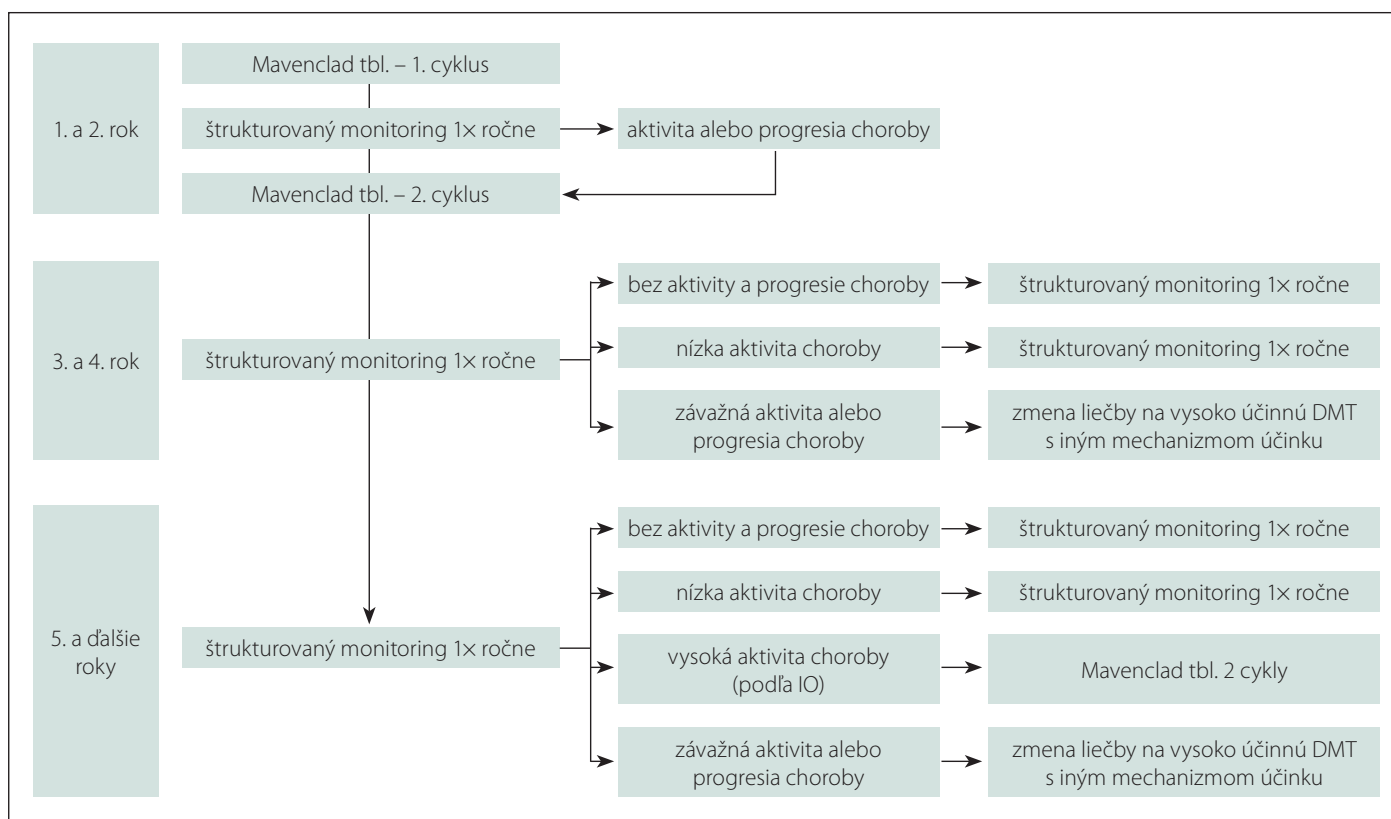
1. a 2. rok

Mavenclad tbl. – 1. cyklus

štrukturovaný monitoring 1× ročne

aktivita alebo progresia choroby

Mavenclad tbl. – 2. cyklus

3. a 4. rok

štrukturovaný monitoring 1× ročne

bez aktivity a progresie choroby

štrukturovaný monitoring 1× ročne

nízka aktivita choroby

štrukturovaný monitoring 1× ročne

závažná aktivita alebo progresia choroby

zmena liečby na vysoko účinnú DMT s iným mechanizmom účinku

5. a ďalšie roky

štrukturovaný monitoring 1× ročne

bez aktivity a progresie choroby

štrukturovaný monitoring 1× ročne

nízka aktivita choroby

štrukturovaný monitoring 1× ročne

vysoká aktivita choroby (podľa IO)

Mavenclad tbl. 2 cykly

závažná aktivita alebo progresia choroby

zmena liečby na vysoko účinnú DMT s iným mechanizmom účinku